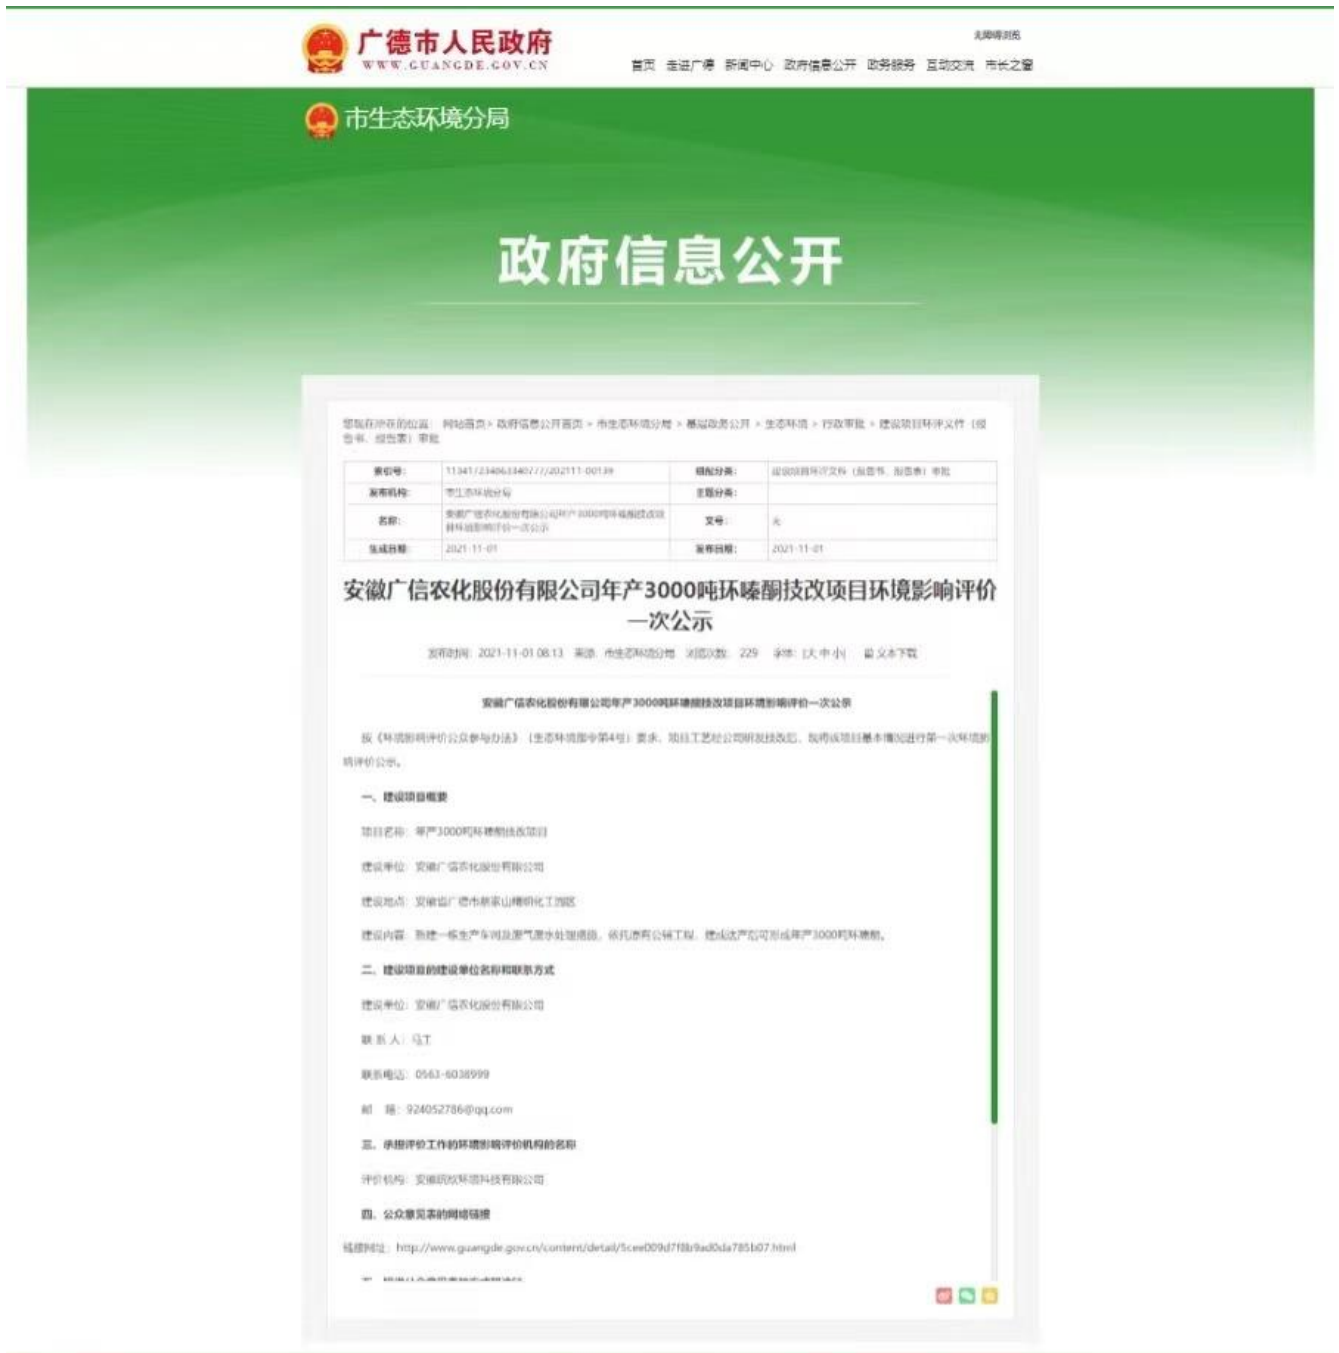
广德市人民政府
WWW.GUANGDE.GOV.CN

无障碍浏览

首页 走进广德 新闻中心 政府信息公开 政务服务 互动交流 市长之窗

市生态环境分局

政府信息公开

您现在所在的位置：网站首页 > 政府信息公开首页 > 市生态环境分局 > 基层政务公开 > 生态环境 > 行政审批 > 建设项目环评文件（报告书、报告表）审批

| 索引号: | 11341/234063340777/202111-00139 | 组配分类: | 建设项目环评文件（报告书、报告表）审批 |
|---|---|---|---|
| 发布机构: | 市生态环境分局 | 主题分类: | |
| 名称: | 安徽广信农化股份有限公司年产3000吨环嗪酮技改项目环境影响评价一次公示 | 文号: | 无 |
| 生成日期: | 2021-11-01 | 发布日期: | 2021-11-01 |

安徽广信农化股份有限公司年产3000吨环嗪酮技改项目环境影响评价一次公示

发布时间：2021-11-01 08:13 来源：市生态环境分局 浏览次数：229 字体：[大 中 小] 全文下载

安徽广信农化股份有限公司年产3000吨环嗪酮技改项目环境影响评价一次公示

按《环境影响评价公众参与办法》（生态环境部令第4号）要求，项目工艺经公司研发技改后，现将该项目基本情况进行第一次环境影响评价公示。

一、建设项目概要

项目名称：年产3000吨环嗪酮技改项目

建设单位：安徽广信农化股份有限公司

建设地点：安徽省广德市新杭山精细化工园区

建设内容：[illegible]

二、建设项目的建设单位名称和联系方式

建设单位：安徽广信农化股份有限公司

联系人：马工

联系电话：0563-6038999

邮箱：924052786@qq.com

三、承担评价工作的环境影响评价机构的名称

评价机构：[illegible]

四、公众意见表的网络链接

链接地址：http://www.guangde.gov.cn/content/detail/5cee009d7f8b9ad0da785b07.html

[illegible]